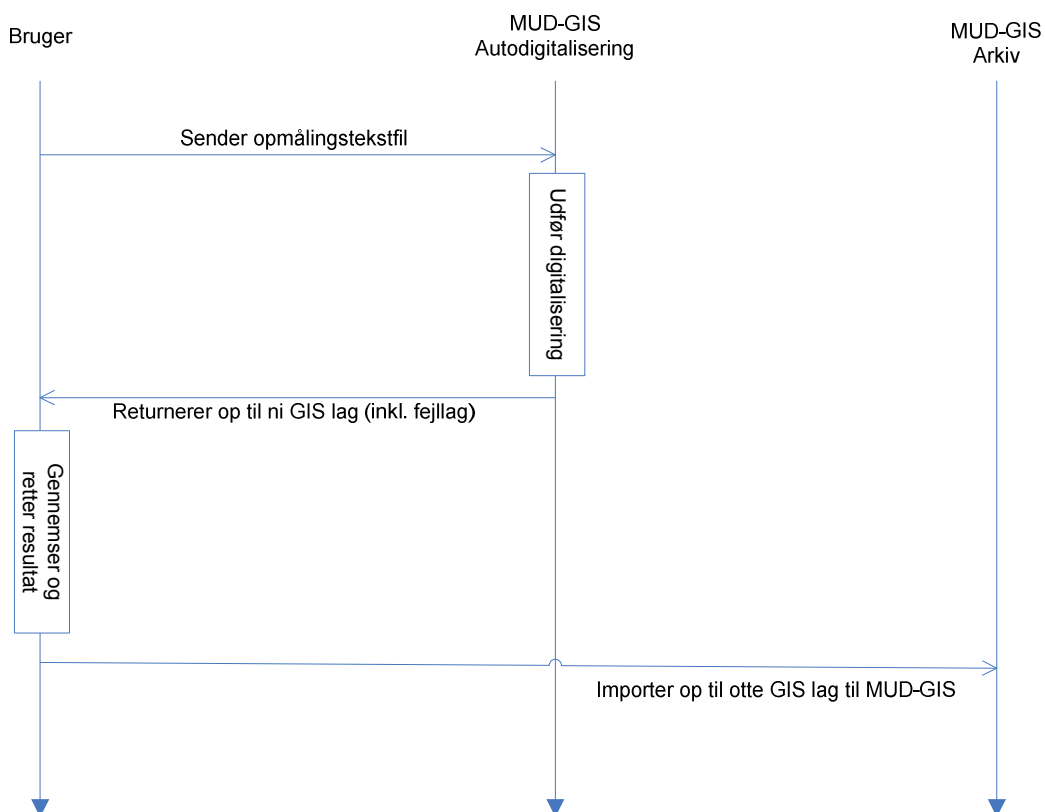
Bruger

MUD-GIS
Autodigitalisering

MUD-GIS
Arkiv

Sender opmålingstekstfil

Udfør digitalisering

Returnerer op til ni GIS lag (inkl. fejllag)

Gennemser og retter resultat

Importer op til otte GIS lag til MUD-GIS